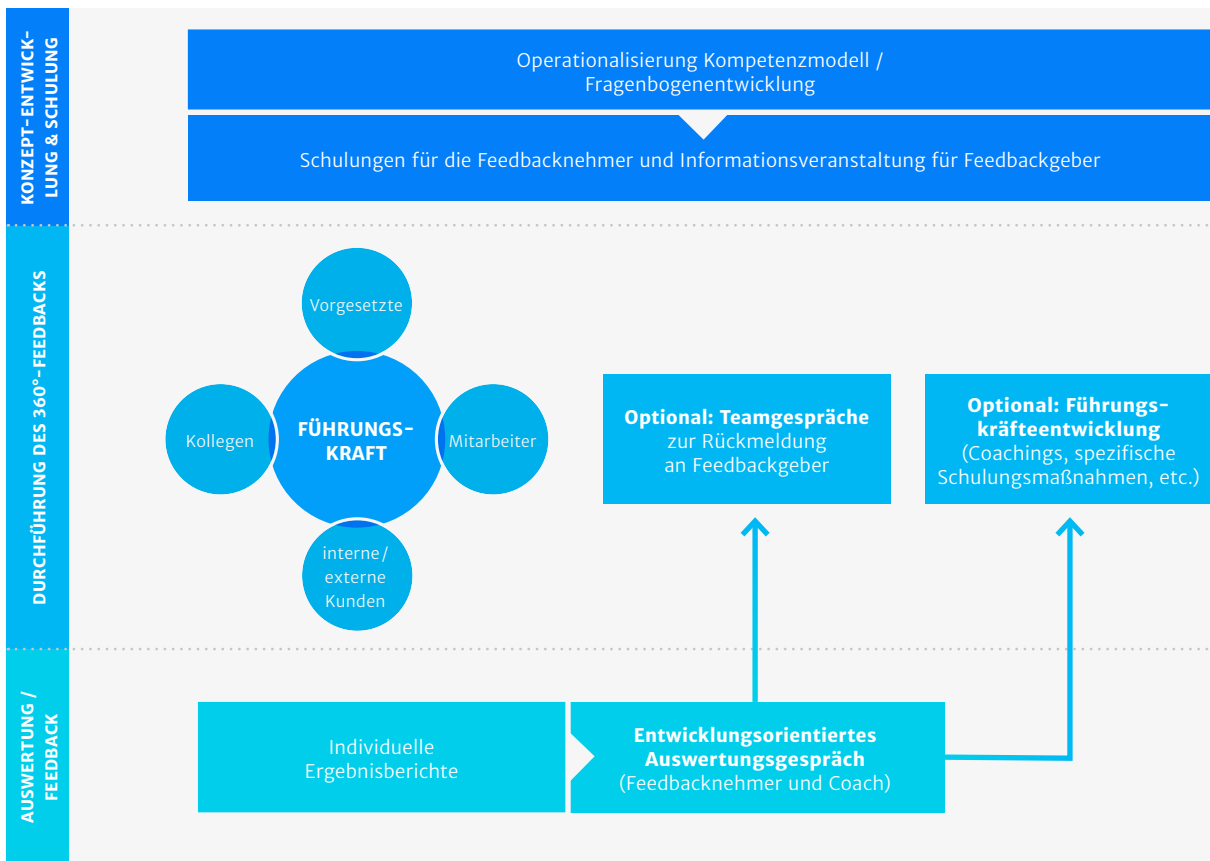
KONZEPT-ENTWICKLUNG & SCHULUNG

Operationalisierung Kompetenzmodell / Fragenbogenentwicklung

Schulungen für die Feedbacknehmer und Informationsveranstaltung für Feedbackgeber

DURCHFÜHRUNG DES 360°-FEEDBACKS

Vorgesetzte

Kollegen

FÜHRUNGSKRAFT

Mitarbeiter

interne/ externe Kunden

Optional: Teamgespräche zur Rückmeldung an Feedbackgeber

Optional: Führungskräfteentwicklung (Coachings, spezifische Schulungsmaßnahmen, etc.)

AUSWERTUNG / FEEDBACK

Individuelle Ergebnisberichte

Entwicklungsorientiertes Auswertungsgespräch (Feedbacknehmer und Coach)